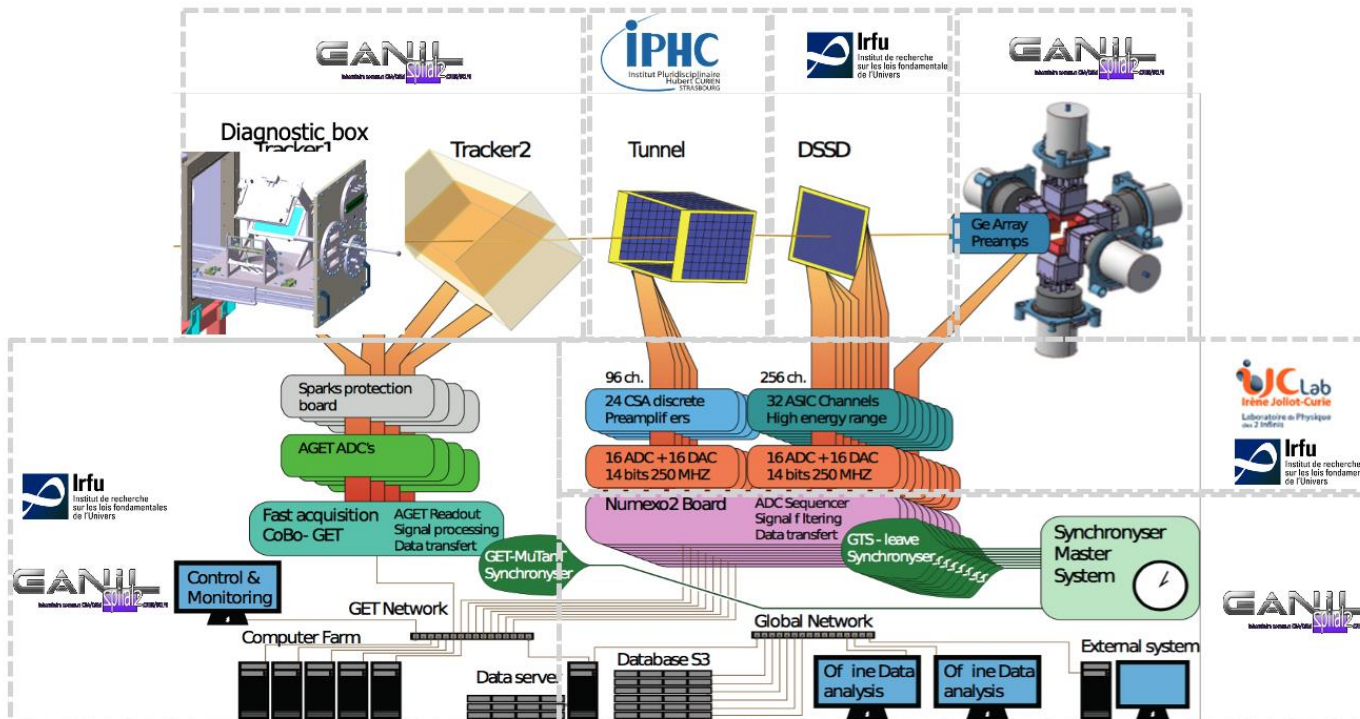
GANIL spiral2
Laboratoire commun CEA/DRF CNRS/IN2P3

IPHC
Institut Pluridisciplinaire Hubert CURIEN STRASBOURG

Irfu
Institut de recherche sur les lois fondamentales de l'Univers

GANIL spiral2
Laboratoire commun CEA/DRF CNRS/IN2P3

Diagnostic box
Tracker1

Tracker2

Tunnel

DSSD

Ge Array Preamps

IJCLab
Irène Joliot-Curie
Laboratoire de Physique des 2 Infinis

Irfu
Institut de recherche sur les lois fondamentales de l'Univers

Sparks protection board

AGET ADC's

96 ch.
24 CSA discrete Preamplif ers

256 ch.
32 ASIC Channels High energy range

16 ADC +16 DAC
14 bits 250 MHZ

16 ADC +16 DAC
14 bits 250 MHZ

Irfu
Institut de recherche sur les lois fondamentales de l'Univers

Fast acquisition CoBo- GET

AGET Readout
Signal processing
Data transfert

Numexo2 Board

ADC Sequencer
Signal f ltering
Data transfert

GTS - leave Synchronyser

Synchronyser Master System

GET-MuTanT Synchronyser

GANIL spiral2
Laboratoire commun CEA/DRF CNRS/IN2P3

Control & Monitoring

GET Network

Global Network

GANIL spiral2
Laboratoire commun CEA/DRF CNRS/IN2P3

Computer Farm

Data serve

Database S3

Of ine Data analysis

Of ine Data analysis

External system